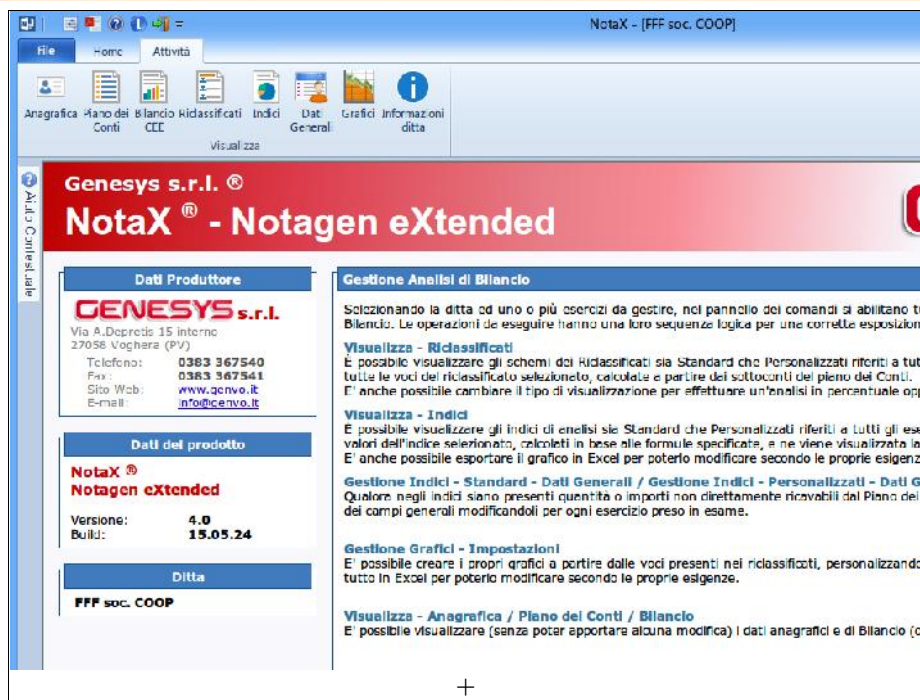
NotaX - [FFF soc. COOP]

File Home Attività

Anagrafica Piano dei Conti Bilancio CEE Riclassificati Indici Dati General Grafici Informazioni ditta

Visualizza

Aiuto Contestuale

Genesys s.r.l. ®

NotaX ® - Notagen eXtended

Dati Produttore

GENESYS s.r.l.

Via A.Depretis 15 interno
27058 Voghera (PV)

Telefono: 0383 367540
Fax: 0383 367541
Sito Web: www.genvo.it
E-mail: info@genvo.it

Dati del prodotto

NotaX ®
Notagen eXtended

Versione: 4.0
Build: 15.05.24

Ditta

FFF soc. COOP

Gestione Analisi di Bilancio

Selezionando la ditta ed uno o più esercizi da gestire, nel pannello dei comandi si abilitano tu Bilancio. Le operazioni da eseguire hanno una loro sequenza logica per una corretta esposizion

Visualizza - Riclassificati
È possibile visualizzare gli schemi dei Riclassificati sia Standard che Personalizzati riferiti a tut tutte le voci del riclassificato selezionato, calcolate a partire dei sottoconti del piano dei Conti.
E' anche possibile cambiare il tipo di visualizzazione per effettuare un'analisi in percentuale op

Visualizza - Indici
È possibile visualizzare gli indici di analisi sia Standard che Personalizzati riferiti a tutti gli ese valori dell'indice selezionato, calcolati in base alle formule specificate, e ne viene visualizzata la
E' anche possibile esportare il grafico in Excel per poterlo modificare secondo le proprie esigenz

Gestione Indici - Standard - Dati Generali / Gestione Indici - Personalizzati - Dati G
Qualora negli indici siano presenti quantità o importi non direttamente ricavabili dal Piano dei dei campi generali modificandoli per ogni esercizio preso in esame.

Gestione Grafici - Impostazioni
E' possibile creare i propri grafici a partire dalle voci presenti nei riclassificati, personalizzando tutto in Excel per poterlo modificare secondo le proprie esigenze.

Visualizza - Anagrafica / Piano dei Conti / Bilancio
E' possibile visualizzare (senza poter apportare alcuna modifica) i dati anagrafici e di Bilancio (c